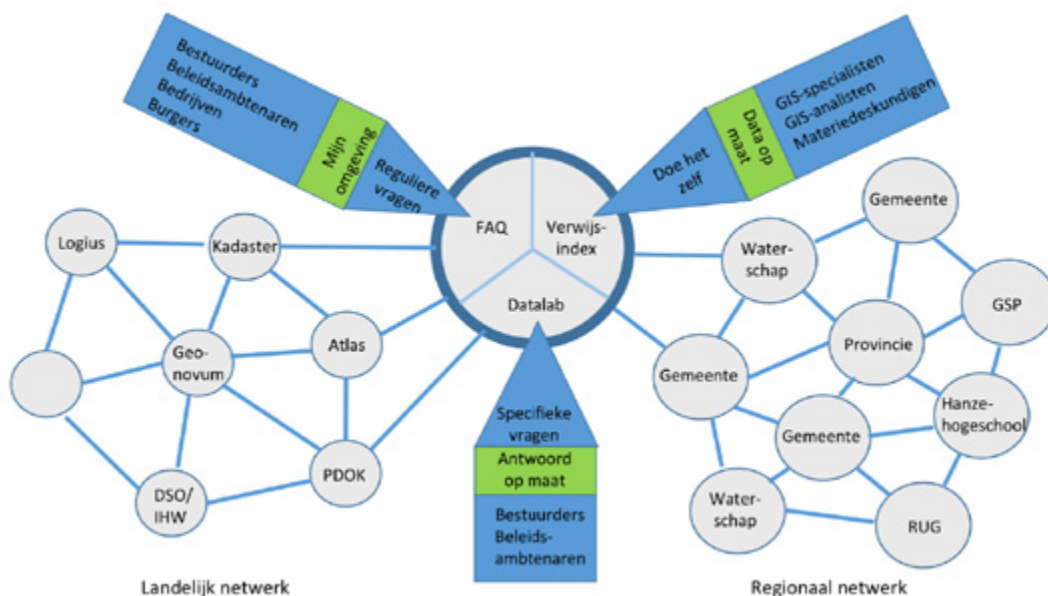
Bestuurders
Beleidsambtenaren
Bedrijven
Burgers

Mijn omgeving

Reguliere vragen

GIS-specialisten
GIS-analisten
Materiedeskundigen

Data op maat

Doe het zelf

FAQ

Verwijs-index

Datalab

Specifieke vragen

Antwoord op maat

Bestuurders
Beleids-ambtenaren

Logius

Kadaster

Geo-novum

Atlas

DSO/IHW

PDOK

Gemeente

Water-schap

GSP

Provincie

Gemeente

Hanze-hogeschool

Gemeente

Water-schap

RUG

Landelijk netwerk

Regionaal netwerk